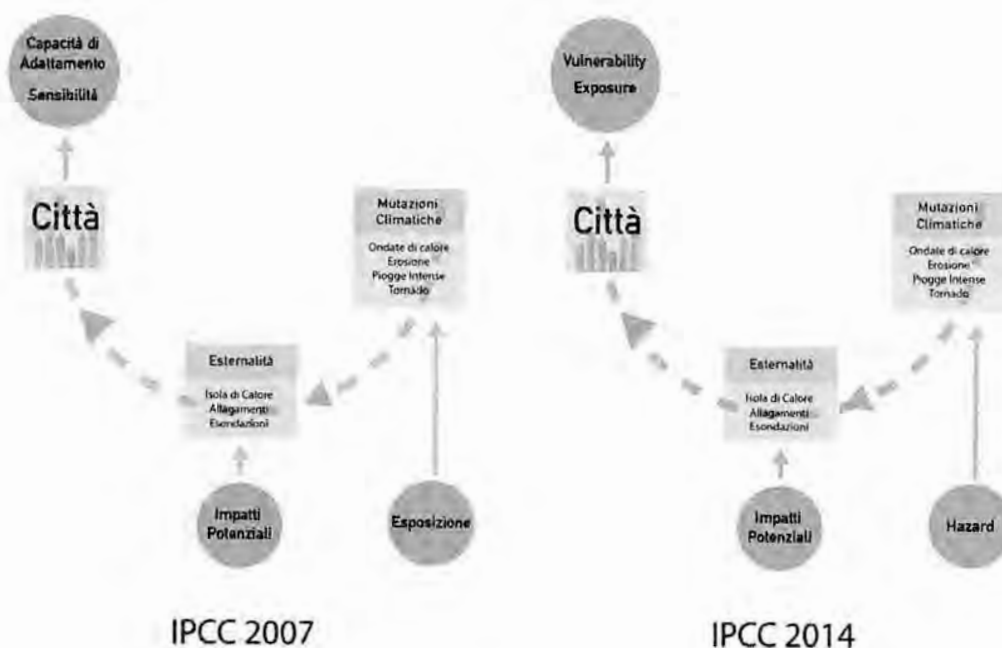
Capacità di Adattamento

Sensibilità

Città

Mutazioni Climatiche

Ondate di calore
Erosione
Piogge Intense
Tornado

Esternalità

Isola di Calore
Allagamenti
Esondazioni

Impatti Potenziali

Esposizione

IPCC 2007

Vulnerability

Exposure

Città

Mutazioni Climatiche

Ondate di calore
Erosione
Piogge Intense
Tornado

Esternalità

Isola di Calore
Allagamenti
Esondazioni

Impatti Potenziali

Hazard

IPCC 2014